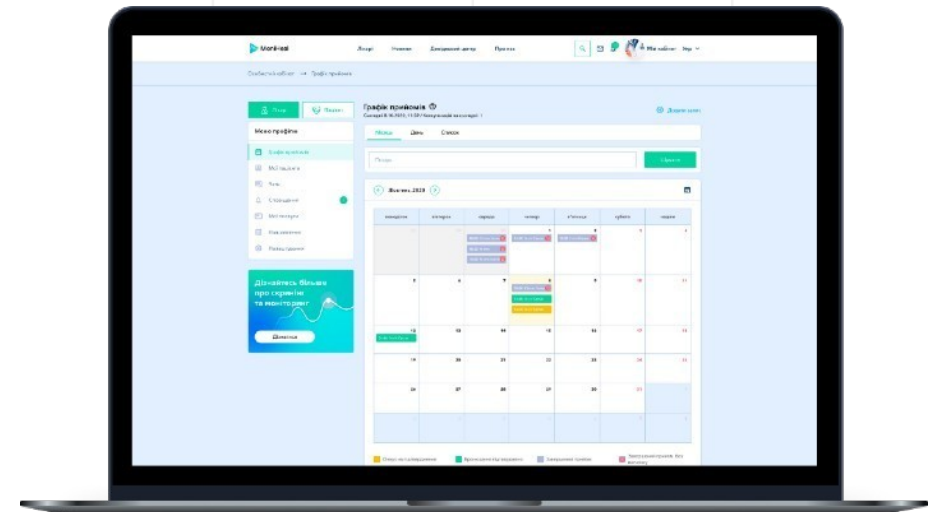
MoniHeal

Лікарі Новини Дослідний центр Послуги

Мій кабінет Ihor

Особистий кабінет → Графік прийомів

Лікар Пацієнт

Моє профіль

Графік прийомів

Мої пацієнти

Чати

Сповіщення

Моя історія

Налаштування

Розклад прийомів

Дізнайтесь більше про скринінг та моніторинг

Детальніше

Графік прийомів

Сьогодні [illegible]

Додати запис

Місяць День Список

Пошук

Шукати

Жовтень 2020

| понеділок | вівторок | середа | четвер | п'ятниця | субота | неділя |
|---|---|---|---|---|---|---|
| 28 | 29 | 30 | 1 | 2 | 3 | 4 |
| 5 | 6 | 7 | 8 | 9 | 10 | 11 |
| 12 | 13 | 14 | 15 | 16 | 17 | 18 |
| 19 | 20 | 21 | 22 | 23 | 24 | 25 |
| 26 | 27 | 28 | 29 | 30 | 31 | 1 |

Очікує на підтвердження Підтверджено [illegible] Завершено прийом Запропонований прийом без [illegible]